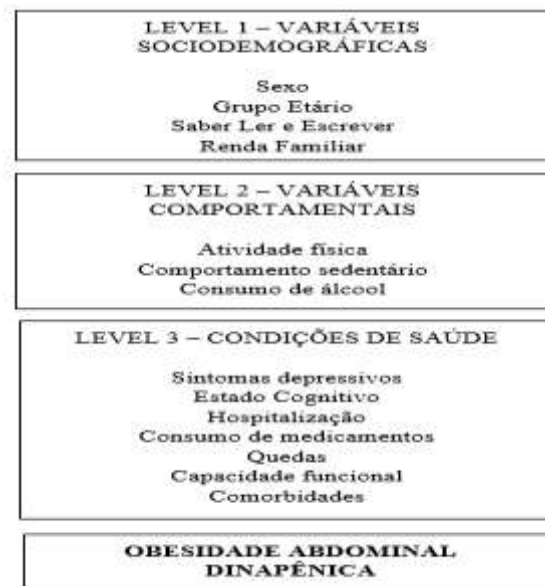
LEVEL 1 – VARIÁVEIS SOCIODEMOGRÁFICAS

Sexo
Grupo Etário
Saber Ler e Escrever
Renda Familiar

LEVEL 2 – VARIÁVEIS COMPORTAMENTAIS

Atividade física
Comportamento sedentário
Consumo de álcool

LEVEL 3 – CONDIÇÕES DE SAÚDE

Sintomas depressivos
Estado Cognitivo
Hospitalização
Consumo de medicamentos
Quedas
Capacidade funcional
Comorbidades

OBESIDADE ABDOMINAL DINAPÊNICA